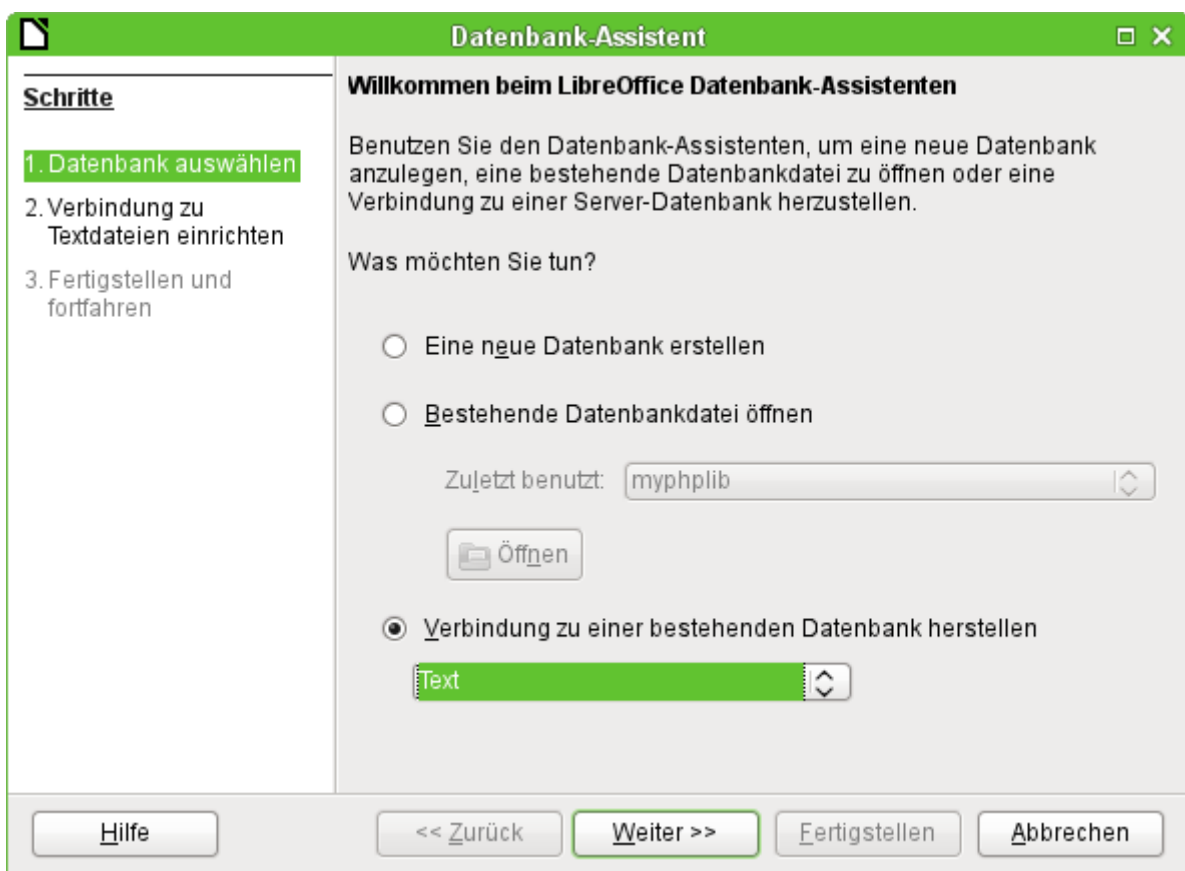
Datenbank-Assistent

Schritte

1. Datenbank auswählen
2. Verbindung zu Textdateien einrichten
3. Fertigstellen und fortfahren

Willkommen beim LibreOffice Datenbank-Assistenten

Benutzen Sie den Datenbank-Assistenten, um eine neue Datenbank anzulegen, eine bestehende Datenbankdatei zu öffnen oder eine Verbindung zu einer Server-Datenbank herzustellen.

Was möchten Sie tun?

Eine neue Datenbank erstellen

Bestehende Datenbankdatei öffnen

Zuletzt benutzt: myphplib

Öffnen

Verbindung zu einer bestehenden Datenbank herstellen

Text

Hilfe

<< Zurück

Weiter >>

Fertigstellen

Abbrechen